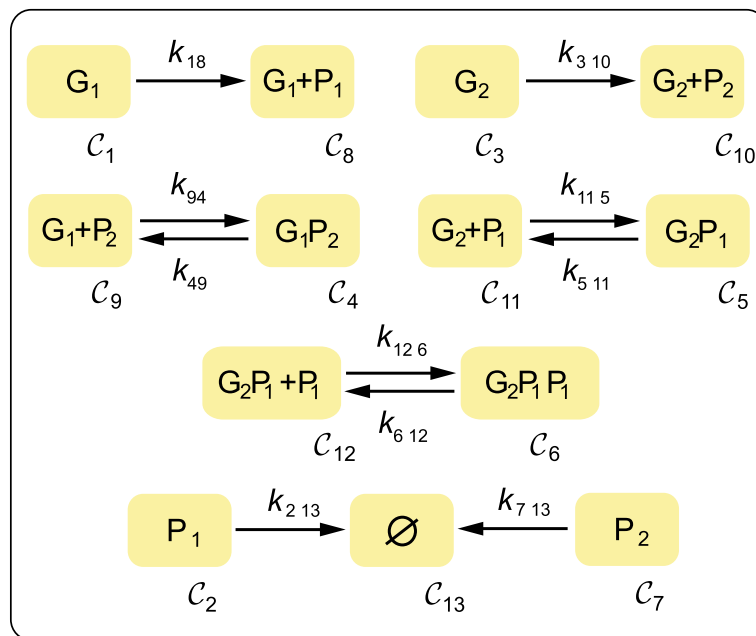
$G_1$ $\xrightarrow{k_{18}}$ $G_1+P_1$

$\mathcal{C}_1$ $\mathcal{C}_8$

$G_2$ $\xrightarrow{k_{3\,10}}$ $G_2+P_2$

$\mathcal{C}_3$ $\mathcal{C}_{10}$

$G_1+P_2$ $k_{94}$ $k_{49}$ $G_1P_2$

$\mathcal{C}_9$ $\mathcal{C}_4$

$G_2+P_1$ $k_{11\,5}$ $k_{5\,11}$ $G_2P_1$

$\mathcal{C}_{11}$ $\mathcal{C}_5$

$G_2P_1+P_1$ $k_{12\,6}$ $k_{6\,12}$ $G_2P_1P_1$

$\mathcal{C}_{12}$ $\mathcal{C}_6$

$P_1$ $\xrightarrow{k_{2\,13}}$ $\varnothing$ $\xleftarrow{k_{7\,13}}$ $P_2$

$\mathcal{C}_2$ $\mathcal{C}_{13}$ $\mathcal{C}_7$